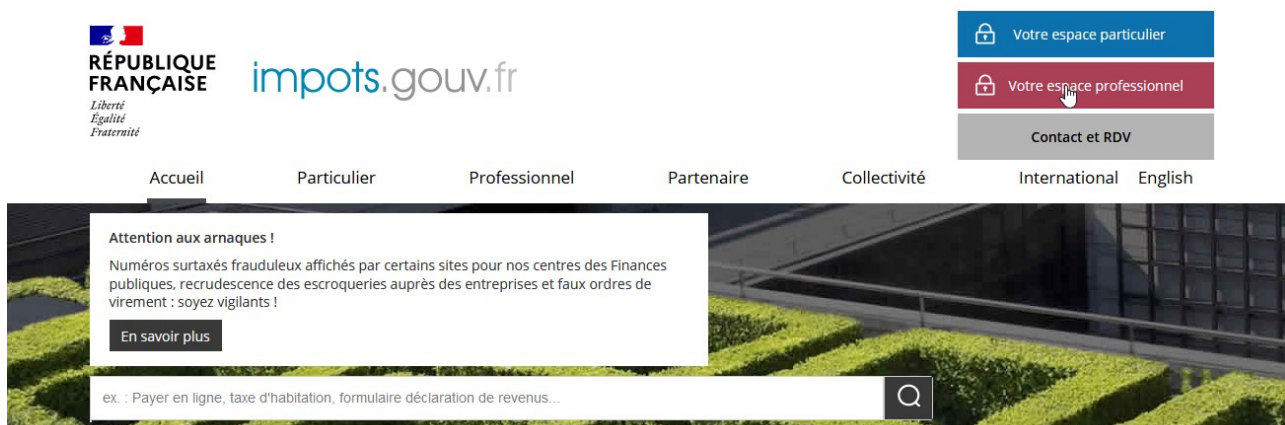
RÉPUBLIQUE FRANÇAISE
Liberté
Égalité
Fraternité

impots.gouv.fr

Votre espace particulier
Votre espace professionnel
Contact et RDV

Accueil
Particulier
Professionnel
Partenaire
Collectivité
International
English

Attention aux arnaques !

Numéros surtaxés frauduleux affichés par certains sites pour nos centres des Finances publiques, recrudescence des escroqueries auprès des entreprises et faux ordres de virement : soyez vigilants !

En savoir plus

ex. : Payer en ligne, taxe d'habitation, formulaire déclaration de revenus...